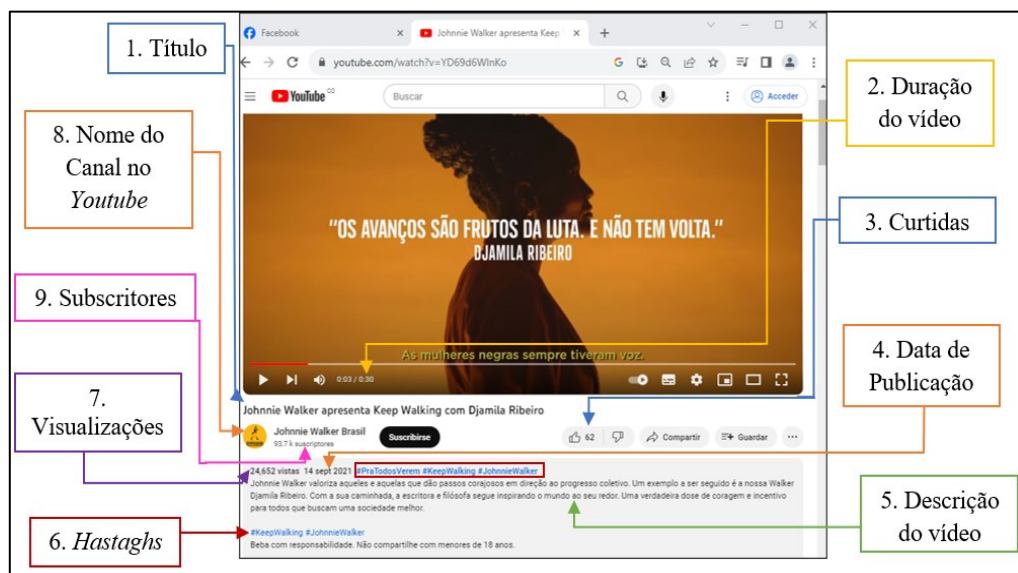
1. Título

Facebook

Johnnie Walker apresenta Keep

youtube.com/watch?v=YD69d6WInKo

YouTube

Buscar

Acceder

2. Duração do vídeo

8. Nome do Canal no *Youtube*

"OS AVANÇOS SÃO FRUTOS DA LUTA. E NÃO TEM VOLTA."
DJAMILA RIBEIRO

3. Curtidas

9. Subscritores

As mulheres negras sempre tiveram voz.

0:03 / 0:30

4. Data de Publicação

7. Visualizações

Johnnie Walker apresenta Keep Walking com Djamila Ribeiro

Johnnie Walker Brasil
93,7 k suscriptores

Suscribirse

62

Compartir

Guardar

24.652 vistas 14 sept 2021 #PraTodosVerem #KeepWalking #JohnnieWalker

Johnnie Walker valoriza aqueles e aquelas que dão passos corajosos em direção ao progresso coletivo. Um exemplo a ser seguido é a nossa Walker Djamila Ribeiro. Com a sua caminhada, a escritora e filósofa segue inspirando o mundo ao seu redor. Uma verdadeira dose de coragem e incentivo para todos que buscam uma sociedade melhor.

5. Descrição do vídeo

6. *Hastaghs*

#KeepWalking #JohnnieWalker

Beba com responsabilidade. Não compartilhe com menores de 18 anos.